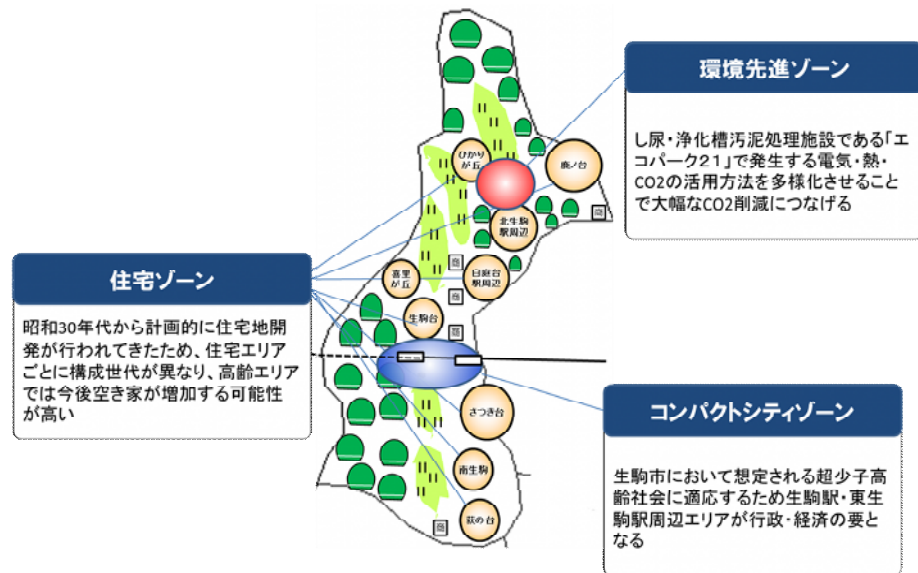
環境先進ゾーン

し尿・浄化槽汚泥処理施設である「エコパーク21」で発生する電気・熱・CO2の活用方法を多様化させることで大幅なCO2削減につなげる

住宅ゾーン

昭和30年代から計画的に住宅地開発が行われてきたため、住宅エリアごとに構成世代が異なり、高齢エリアでは今後空き家が増加する可能性が高い

コンパクトシティゾーン

生駒市において想定される超少子高齢社会に適応するため生駒駅・東生駒駅周辺エリアが行政・経済の要となる

ひかりが丘

鹿ノ台

北生駒駅周辺

真弓が丘

白庭台駅周辺

生駒台

さつき台

南生駒

萩の台

商

商

商

商

商